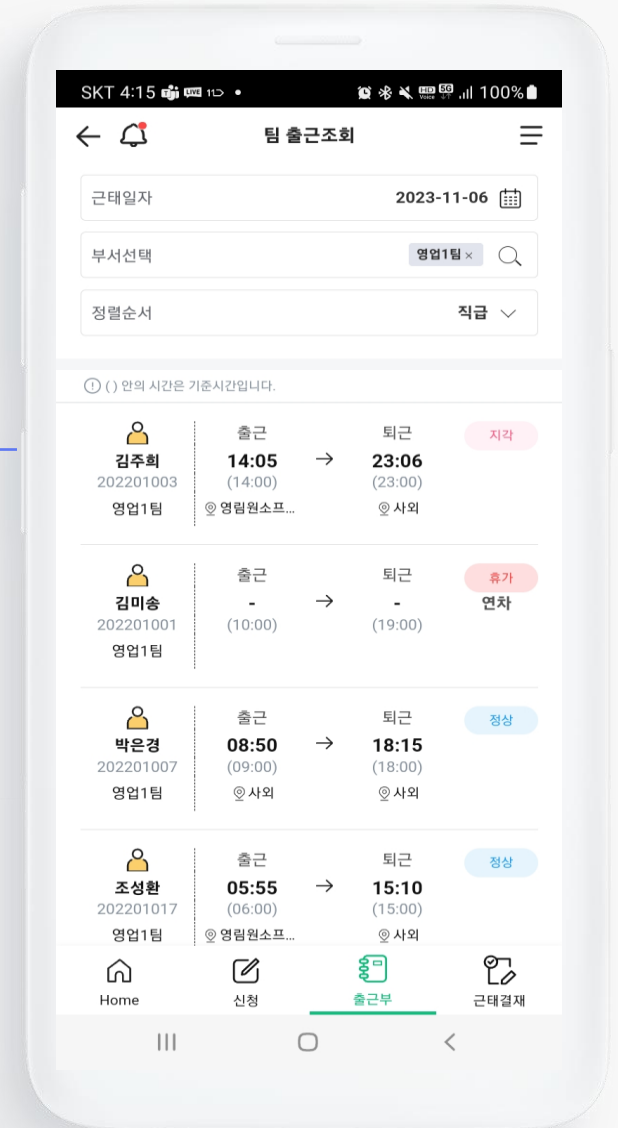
SKT 4:15 LIVE 100%

팀 출근조회

근태일자 2023-11-06

부서선택 영업1팀 ×

정렬순서 직급

( ) 안의 시간은 기준시간입니다.

김주희
202201003
영업1팀
출근 14:05 (14:00) 영림원소프...
→
퇴근 23:06 (23:00) 사외
지각

김미송
202201001
영업1팀
출근 - (10:00)
→
퇴근 - (19:00)
휴가
연차

박은경
202201007
영업1팀
출근 08:50 (09:00) 사외
→
퇴근 18:15 (18:00) 사외
정상

조성환
202201017
영업1팀
출근 05:55 (06:00) 영림원소프...
→
퇴근 15:10 (15:00) 사외
정상

Home
신청
출근부
근태결재